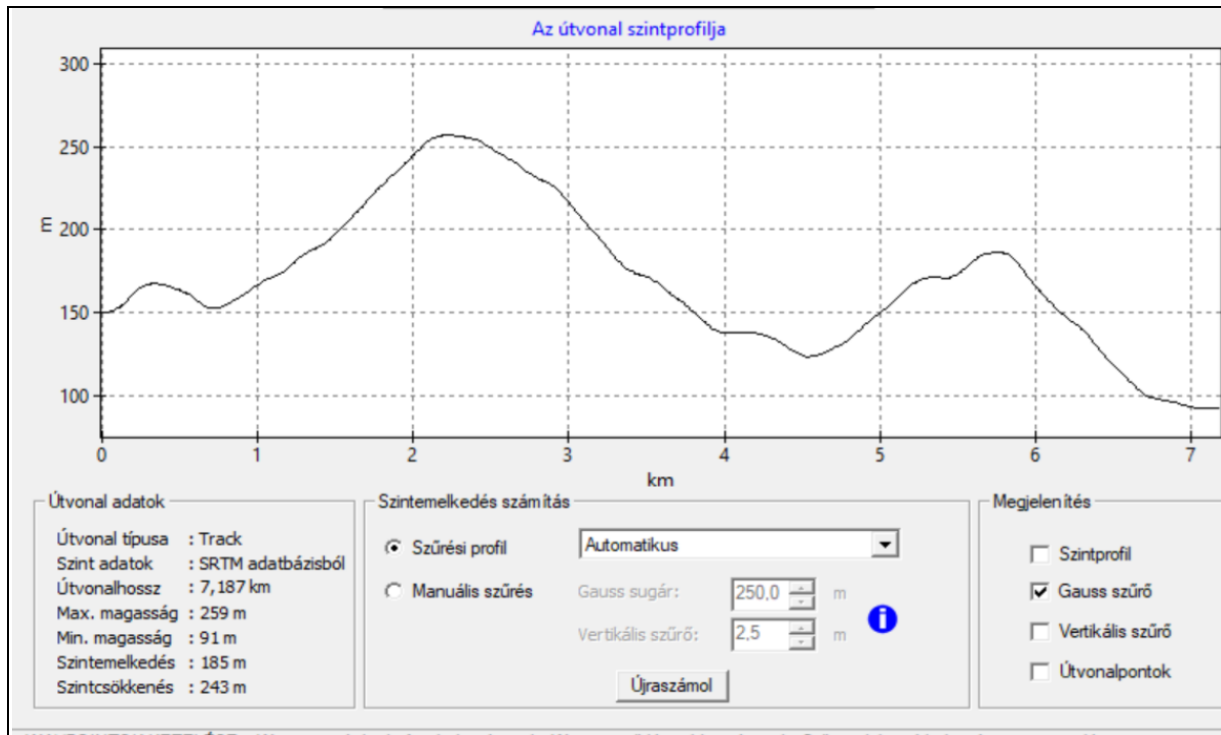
Az útvonal szintprofilja

300
250
m 200
150
100

0 1 2 3 4 5 6 7
km

Útvonal adatok
Útvonal típusa : Track
Szint adatok : SRTM adatbázisból
Útvonalhossz : 7,187 km
Max. magasság : 259 m
Min. magasság : 91 m
Szintemelkedés : 185 m
Szintcsökkenés : 243 m

Szintemelkedés számítás
Szűrési profil
Automatikus
Manuális szűrés
Gauss sugár: 250,0 m
Vertikális szűrő: 2,5 m
Újraszámol

Megjelenítés
Szintprofil
Gauss szűrő
Vertikális szűrő
Útvonalpontok

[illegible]